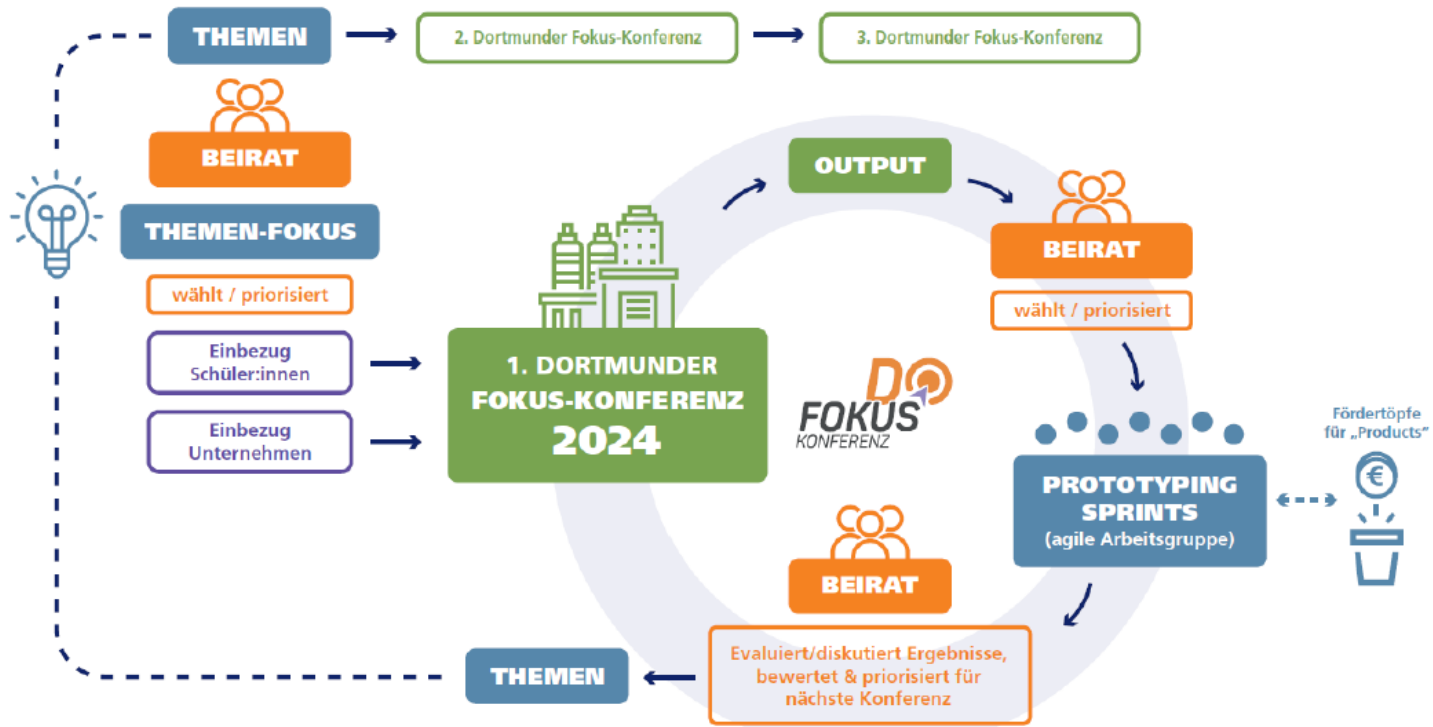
THEMEN

2. Dortmunder Fokus-Konferenz

3. Dortmunder Fokus-Konferenz

BEIRAT

THEMEN-FOKUS

wählt / priorisiert

Einbezug Schüler:innen

Einbezug Unternehmen

1. DORTMUNDER FOKUS-KONFERENZ 2024

OUTPUT

BEIRAT

wählt / priorisiert

DO FOKUS KONFERENZ

Fördertöpfe für „Products"

€

PROTOTYPING SPRINTS (agile Arbeitsgruppe)

BEIRAT

Evaluiert/diskutiert Ergebnisse, bewertet & priorisiert für nächste Konferenz

THEMEN